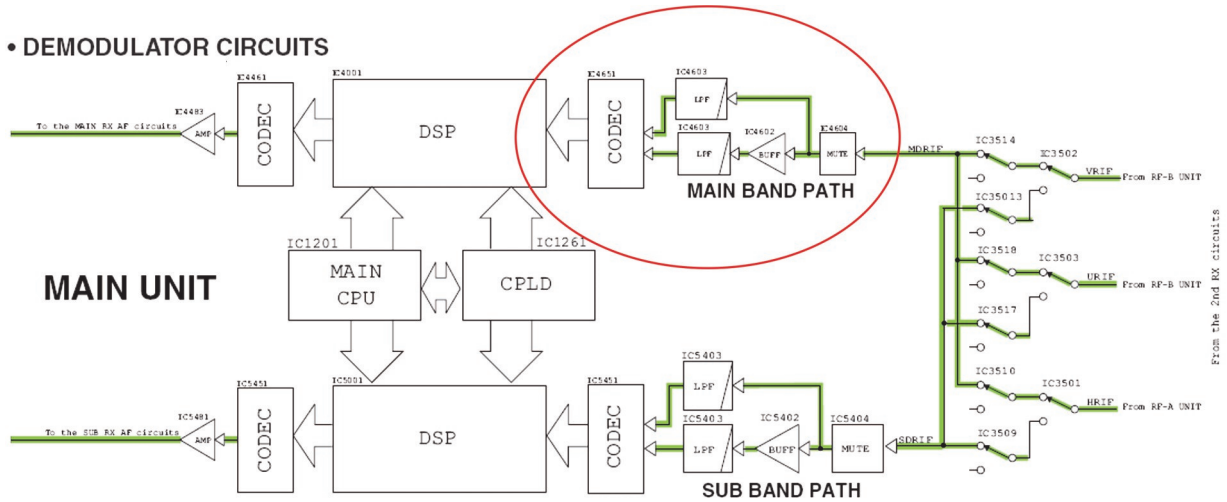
• DEMODULATOR CIRCUITS

IC4461
IC4001
IC4651
IC4603
IC4603
IC4602
IC4604
IC4483
To the MAIN RX AF circuits
AMP
CODEC
DSP
CODEC
LPF
LPF
BUFF
MUTE
MDRIF
IC3514
IC3502
VRIF
From RF-B UNIT
IC35013
MAIN BAND PATH
IC1201
IC1261
IC3518
IC3503
URIF
From RF-B UNIT
From the 2nd RX circuits
MAIN UNIT
MAIN CPU
CPLD
IC3517
IC5403
IC5451
IC5001
IC5451
IC3510
IC3501
HRIF
From RF-A UNIT
IC5481
To the SUB RX AF circuits
AMP
CODEC
DSP
CODEC
LPF
IC5403
LPF
IC5402
BUFF
IC5404
MUTE
SDRIF
IC3509
SUB BAND PATH